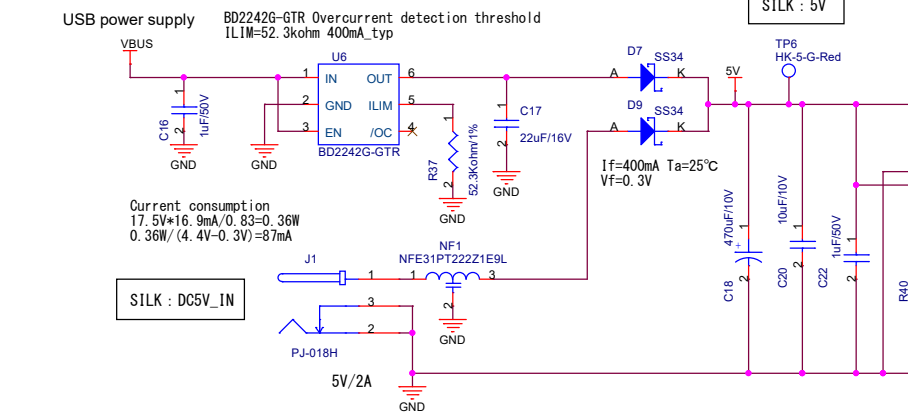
USB power supply

BD2242G-GTR Overcurrent detection threshold
ILIM=52.3kohm 400mA_typ

SILK : 5V

VBUS

U6

1 IN OUT 6
2 GND ILIM 5
3 EN /OC 4

BD2242G-GTR

C16 1uF/50V
1
2
GND

GND

R37 52.3Kohm/1%
GND

C17
22uF/16V
1
2
GND

D7 SS34
A K
D9 SS34
A K

5V

TP6
HK-5-G-Red

If=400mA Ta=25℃
Vf=0.3V

Current consumption
17.5V*16.9mA/0.83=0.36W
0.36W/(4.4V-0.3V)=87mA

J1
1

NF1
NFE31PT222Z1E9L
1 3
2
GND

SILK : DC5V_IN

3
2
PJ-018H

5V/2A

GND

C18 470uF/10V
1
2

C20 10uF/10V
1
2

C22 1uF/50V
1
2

R40